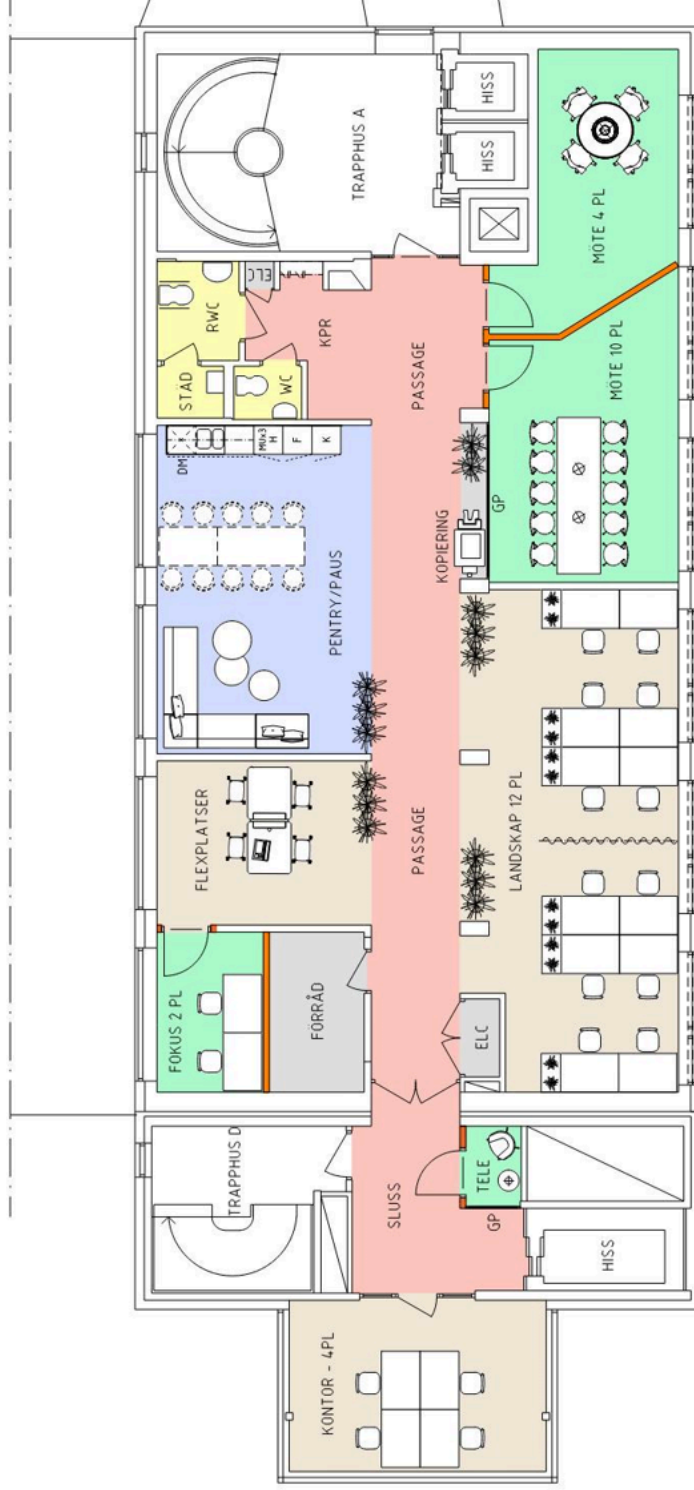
HISS
HISS
TRAPPHUS A
MÖTE 4 PL
ELC
RWC
KPR
PASSAGE
MÖTE 10 PL
STÄD
WC
DM
MIx3
H
F
K
KOPIERING
GP
PENTRY/PAUS
LANDSKAP 12 PL
FLEXPLATSER
PASSAGE
FOKUS 2 PL
FÖRRÅD
ELC
TRAPPHUS D
SLUSS
TELE
GP
HISS
KONTOR - 4PL